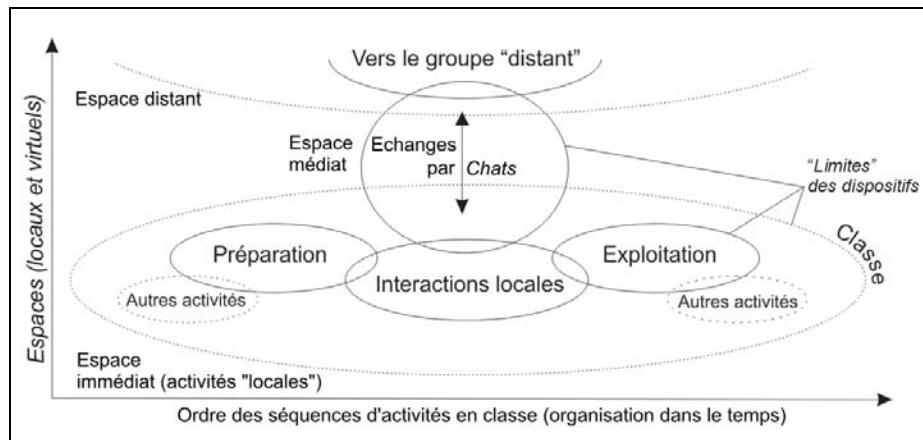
Vers le groupe "distant"

Espace distant

Espaces (locaux et virtuels)

Espace médiat

Echanges par *Chats*

"Limites" des dispositifs

Classe

Préparation

Interactions locales

Exploitation

Autres activités

Autres activités

Espace immédiat (activités "locales")

Ordre des séquences d'activités en classe (organisation dans le temps)